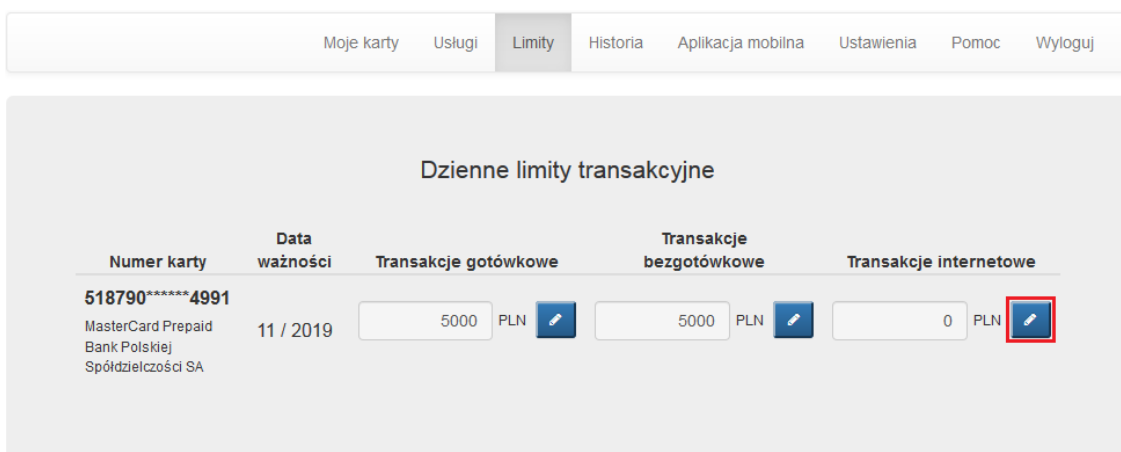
Moje karty Usługi Limity Historia Aplikacja mobilna Ustawienia Pomoc Wyloguj

Dzienne limity transakcyjne

| Numer karty | Data ważności | Transakcje gotówkowe | Transakcje bezgotówkowe | Transakcje internetowe |
|---|---|---|---|---|
| 518790******4991 MasterCard Prepaid Bank Polskiej Spółdzielczości SA | 11 / 2019 | 5000 PLN | 5000 PLN | 0 PLN |